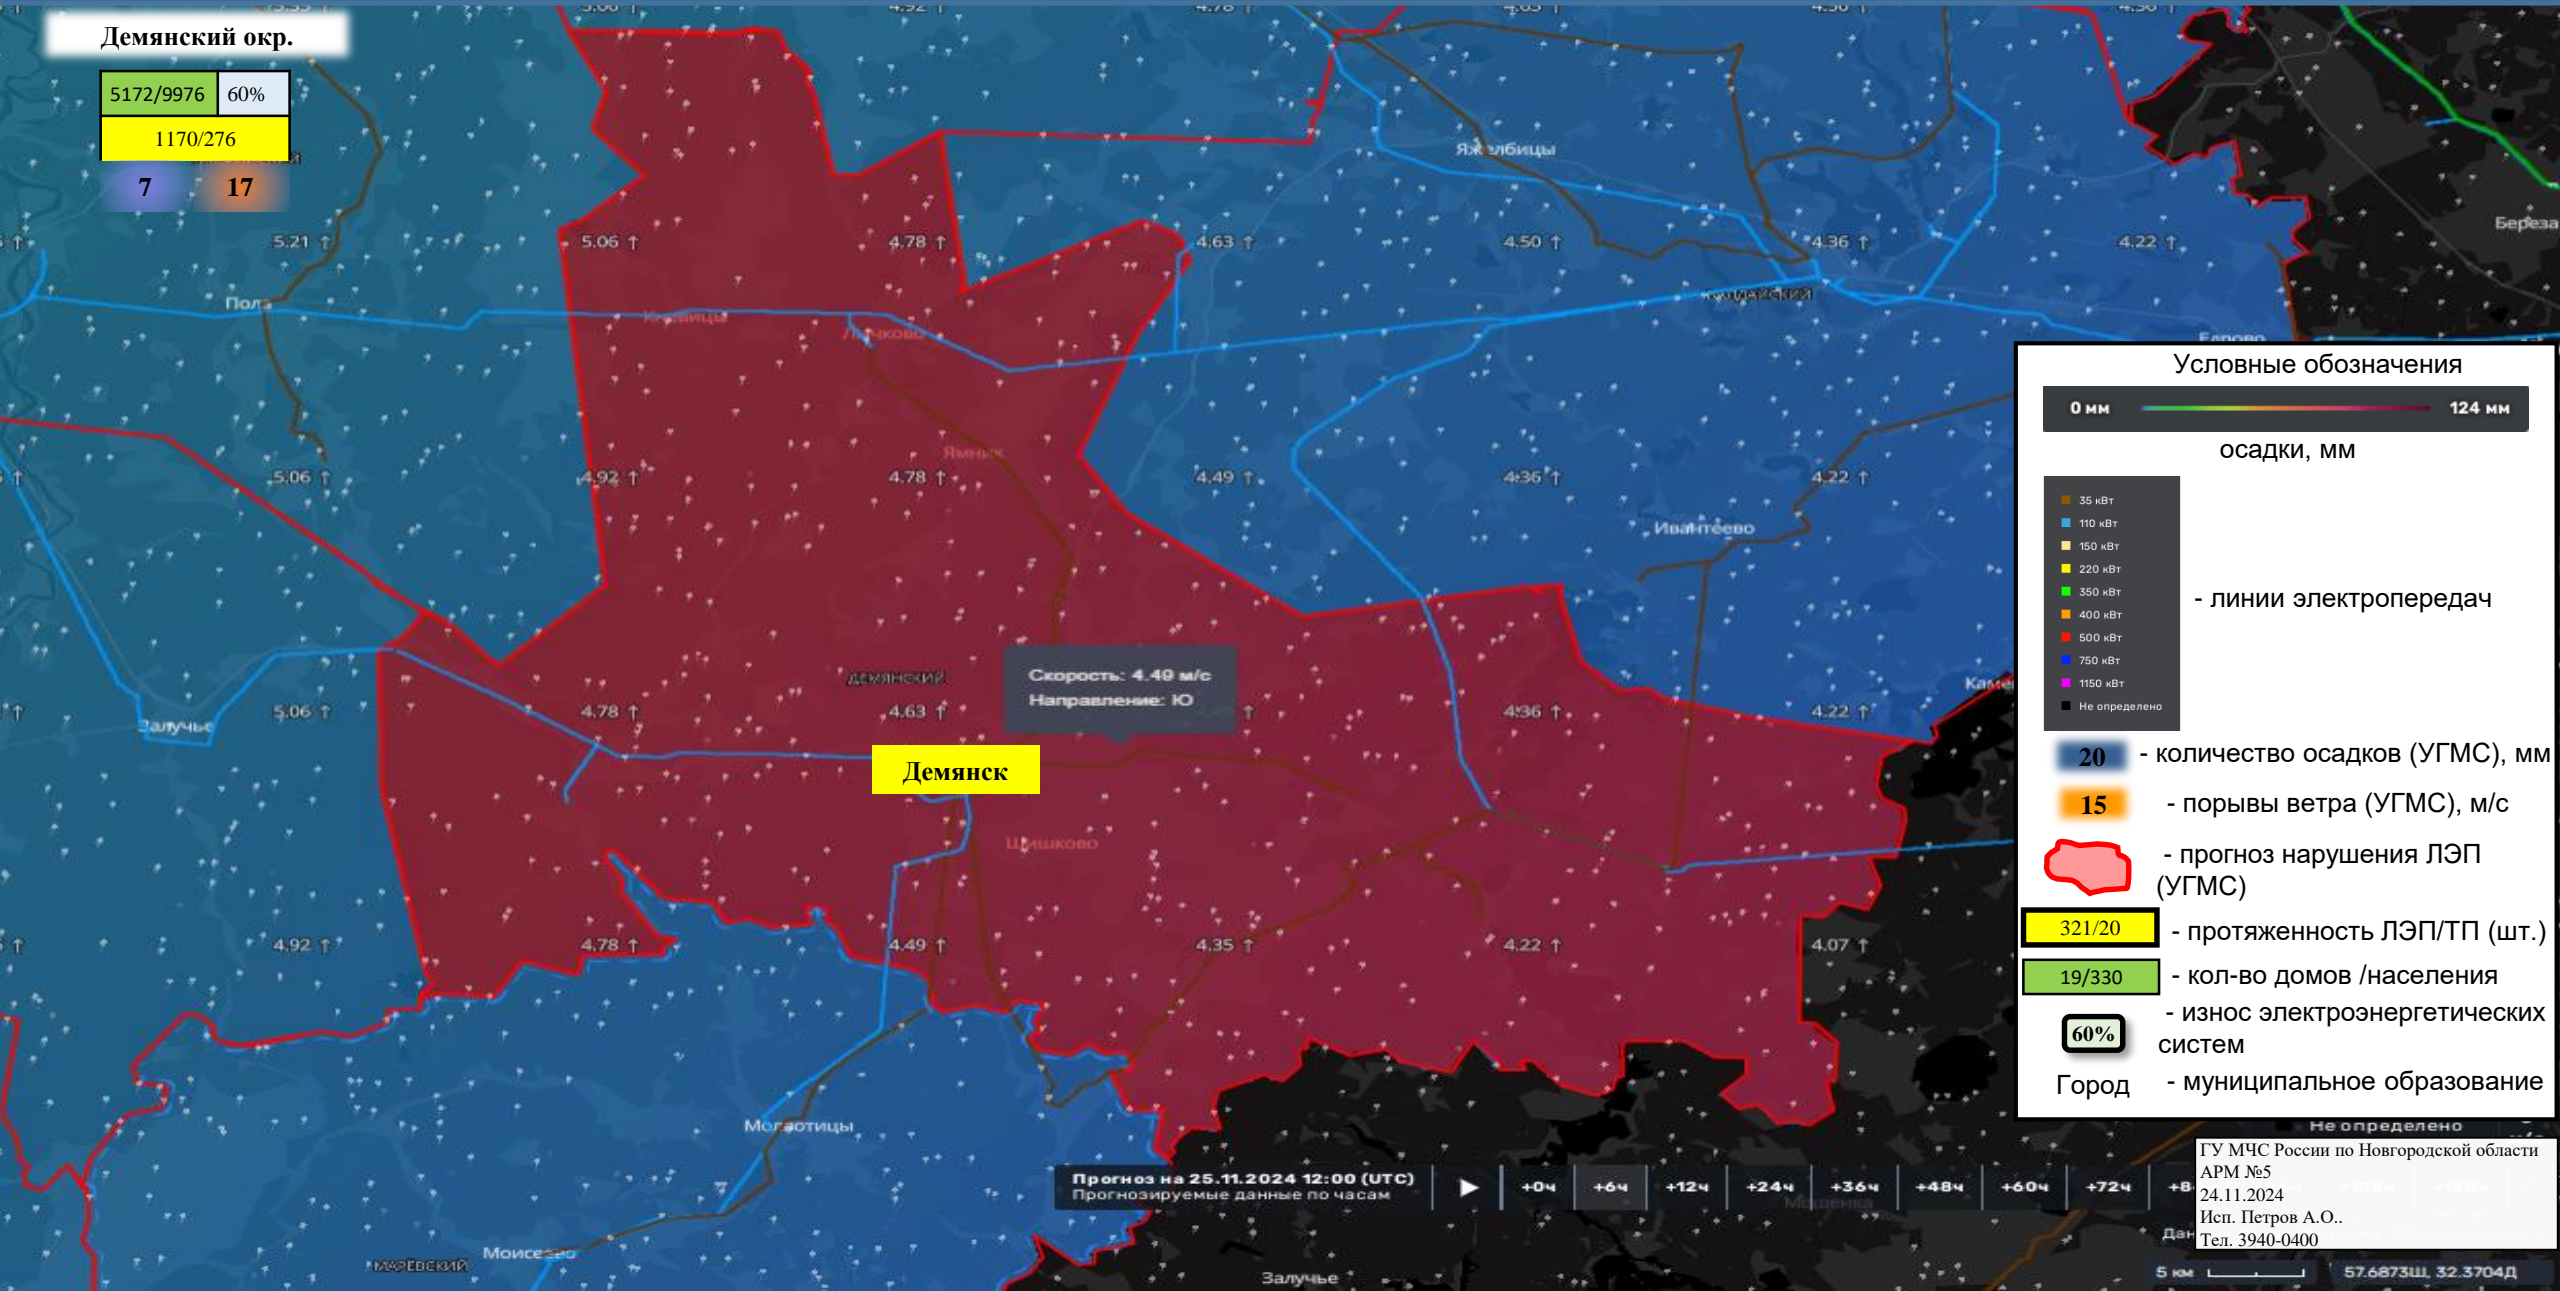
Демянский окр.

| 5172/9976 | 60% |
|---|---|
| 1170/276 | |
| 7 | 17 |

5.21 ↑ 5.06 ↑ 4.78 ↑ 4.63 ↑ 4.50 ↑ 4.36 ↑ 4.22 ↑

Яжелбицы

Береза

Пола

Кневицы

Лычково

Еглово

Ямник

5.06 ↑ 4.92 ↑ 4.78 ↑ 4.49 ↑ 4.36 ↑ 4.22 ↑

Ивантеево

Скорость: 4.49 м/с
Направление: Ю

Демянский

Залучье

5.06 ↑ 4.78 ↑ 4.63 ↑ 4.36 ↑ 4.22 ↑

Демянск

Шишково

4.92 ↑ 4.78 ↑ 4.49 ↑ 4.35 ↑ 4.22 ↑ 4.07 ↑

Монастырицы

Моисеево

Марёвский

Залучье

Прогноз на 25.11.2024 12:00 (UTC)
Прогнозируемые данные по часам

+0ч +6ч +12ч +24ч +36ч +48ч +60ч +72ч +8

Не определено

5 км

57.6873Ш, 32.3704Д

Условные обозначения

0 мм 124 мм

осадки, мм

35 кВт
110 кВт
150 кВт
220 кВт
350 кВт
400 кВт
500 кВт
750 кВт
1150 кВт
Не определено

- линии электропередач

20 - количество осадков (УГМС), мм

15 - порывы ветра (УГМС), м/с

- прогноз нарушения ЛЭП (УГМС)

321/20 - протяженность ЛЭП/ТП (шт.)

19/330 - кол-во домов /населения

60% - износ электроэнергетических систем

Город - муниципальное образование

ГУ МЧС России по Новгородской области
АРМ №5
24.11.2024
Исп. Петров А.О..
Тел. 3940-0400